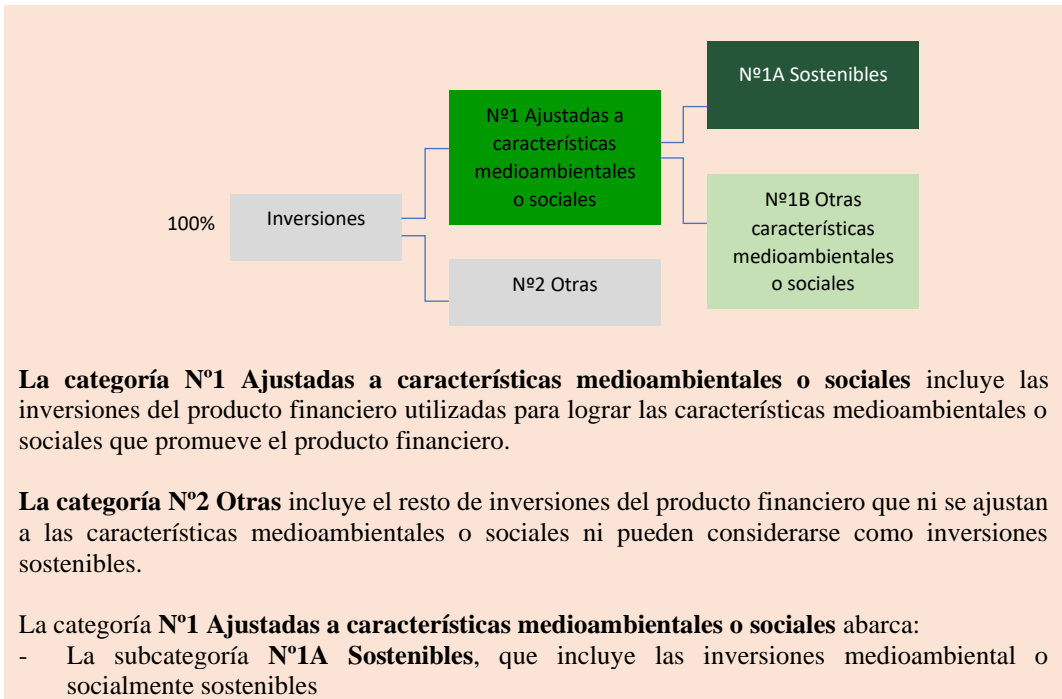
100%

Inversiones

Nº1 Ajustadas a características medioambientales o sociales

Nº2 Otras

Nº1A Sostenibles

Nº1B Otras características medioambientales o sociales

**La categoría Nº1 Ajustadas a características medioambientales o sociales** incluye las inversiones del producto financiero utilizadas para lograr las características medioambientales o sociales que promueve el producto financiero.

**La categoría Nº2 Otras** incluye el resto de inversiones del producto financiero que ni se ajustan a las características medioambientales o sociales ni pueden considerarse como inversiones sostenibles.

La categoría **Nº1 Ajustadas a características medioambientales o sociales** abarca:
- La subcategoría **Nº1A Sostenibles**, que incluye las inversiones medioambiental o socialmente sostenibles